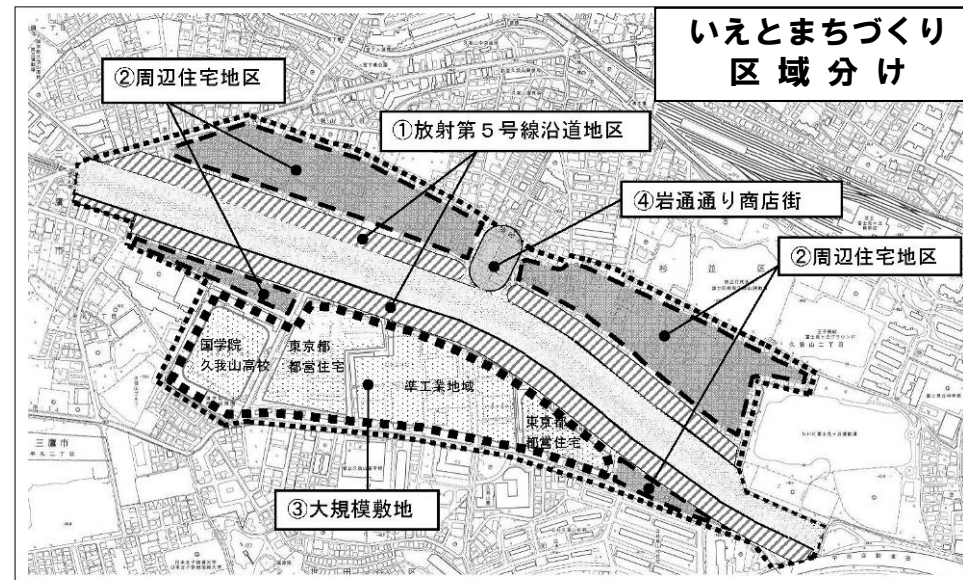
いえとまちづくり
区域分け

②周辺住宅地区

①放射第５号線沿道地区

④岩通り商店街

②周辺住宅地区

国学院
久我山高校

東京都
都営住宅

準工業地域

東京都
都営住宅

③大規模敷地

三鷹市

杉並区

久我山二丁目